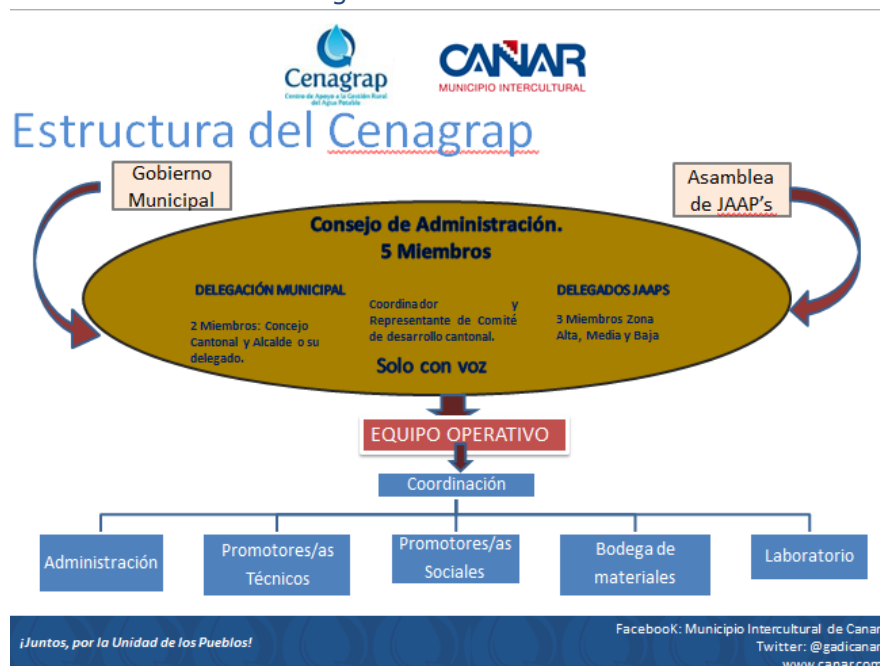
Cenagrap
Centro de Apoyo a la Gestión Rural del Agua Potable

CAÑAR
MUNICIPIO INTERCULTURAL

Estructura del Cenagrap

Gobierno Municipal

Asamblea de JAAP's

Consejo de Administración.
5 Miembros

DELEGACIÓN MUNICIPAL
2 Miembros: Concejo Cantonal y Alcalde o su delegado.

Coordinador y Representante de Comité de desarrollo cantonal.

Solo con voz

DELEGADOS JAAPS
3 Miembros Zona Alta, Media y Baja

EQUIPO OPERATIVO

Coordinación

Administración

Promotores/as Técnicos

Promotores/as Sociales

Bodega de materiales

Laboratorio

¡Juntos, por la Unidad de los Pueblos!

FacebooK: Municipio Intercultural de Canar
Twitter: @gadicanar
www.canar.com